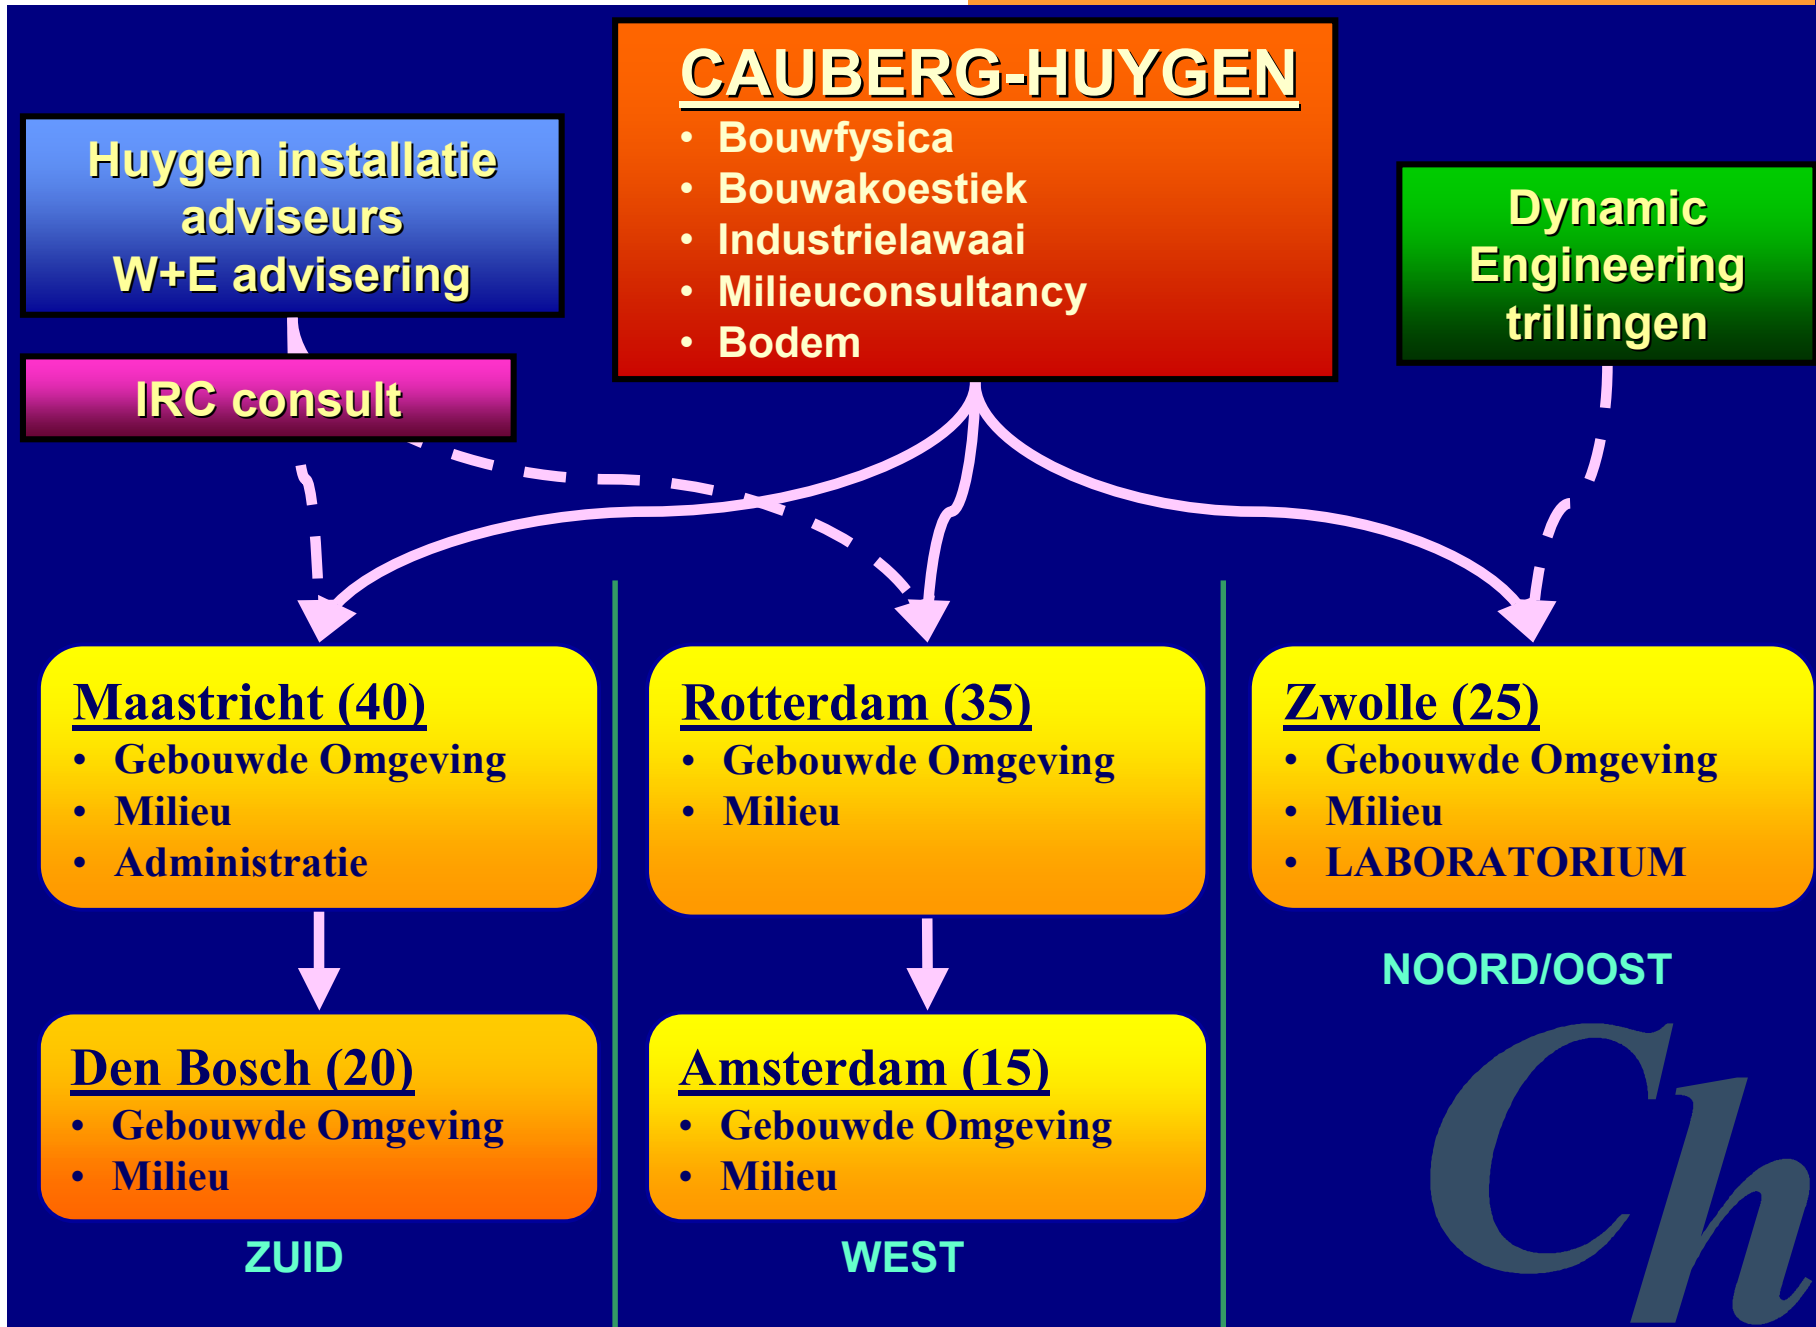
Huygen installatie adviseurs W+E advisering

IRC consult

CAUBERG-HUYGEN
• Bouwfysica
• Bouwakoestiek
• Industrielawaai
• Milieuconsultancy
• Bodem

Dynamic Engineering trillingen

Maastricht (40)
• Gebouwde Omgeving
• Milieu
• Administratie

Rotterdam (35)
• Gebouwde Omgeving
• Milieu

Zwolle (25)
• Gebouwde Omgeving
• Milieu
• LABORATORIUM

NOORD/OOST

Den Bosch (20)
• Gebouwde Omgeving
• Milieu

ZUID

Amsterdam (15)
• Gebouwde Omgeving
• Milieu

WEST

Ch